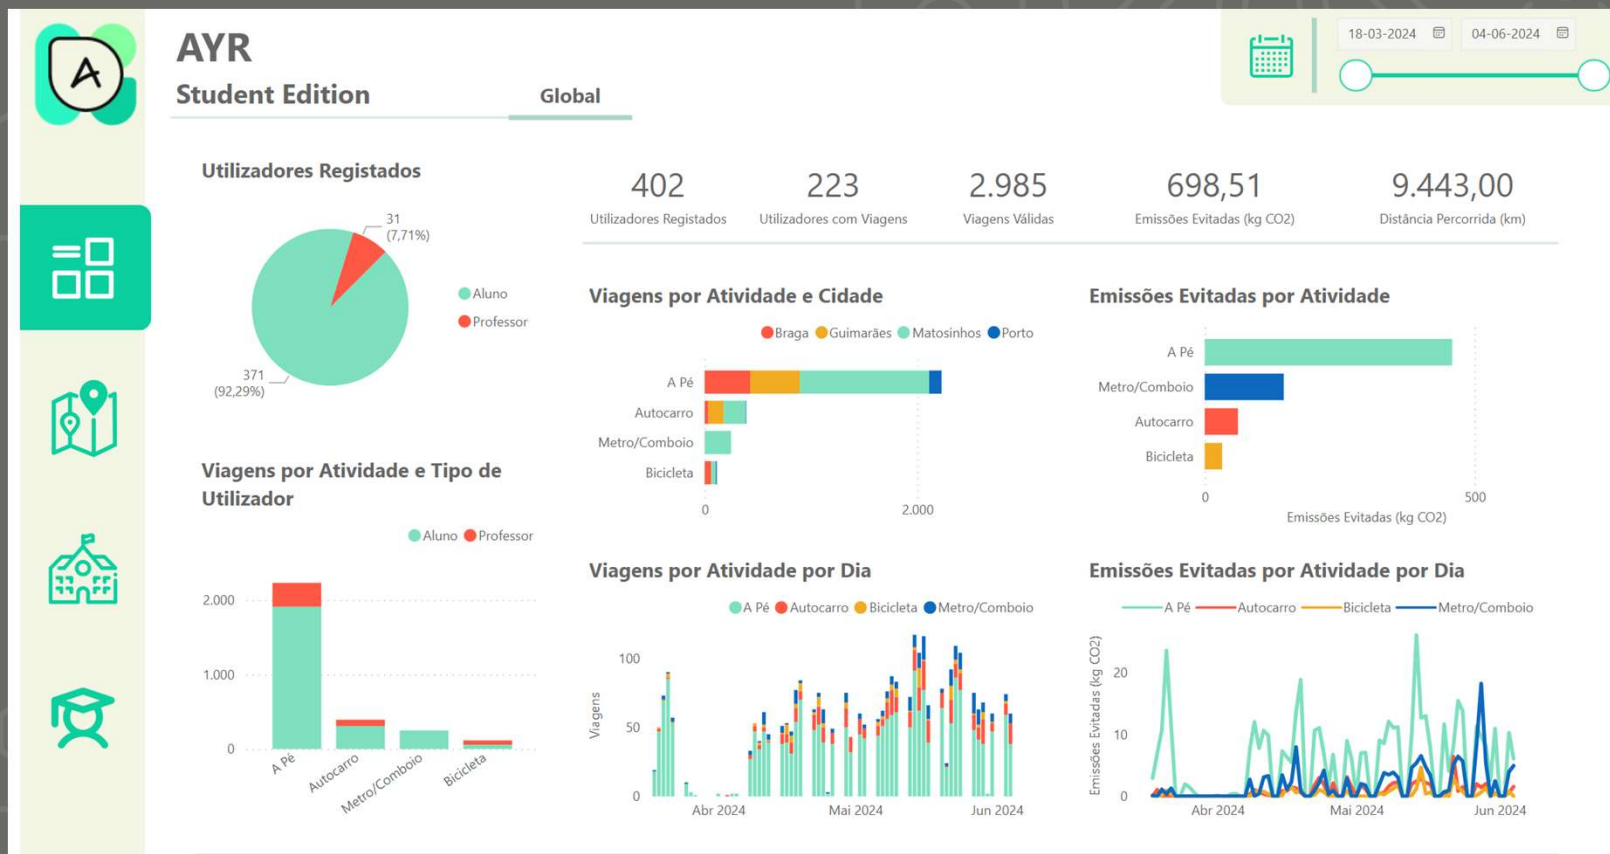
AYR
Student Edition
Global

18-03-2024
04-06-2024

Utilizadores Registados
31 (7,71%)
371 (92,29%)
Aluno
Professor

402
Utilizadores Registados
223
Utilizadores com Viagens
2.985
Viagens Válidas
698,51
Emissões Evitadas (kg CO2)
9.443,00
Distância Percorrida (km)

Viagens por Atividade e Cidade
Braga Guimarães Matosinhos Porto
A Pé
Autocarro
Metro/Comboio
Bicicleta
0
2.000

Emissões Evitadas por Atividade
A Pé
Metro/Comboio
Autocarro
Bicicleta
0
500
Emissões Evitadas (kg CO2)

Viagens por Atividade e Tipo de Utilizador
Aluno Professor
2.000
1.000
0
A Pé
Autocarro
Metro/Comboio
Bicicleta

Viagens por Atividade por Dia
A Pé Autocarro Bicicleta Metro/Comboio
100
50
0
Viagens
Abr 2024
Mai 2024
Jun 2024

Emissões Evitadas por Atividade por Dia
A Pé Autocarro Bicicleta Metro/Comboio
20
10
0
Emissões Evitadas (kg CO2)
Abr 2024
Mai 2024
Jun 2024